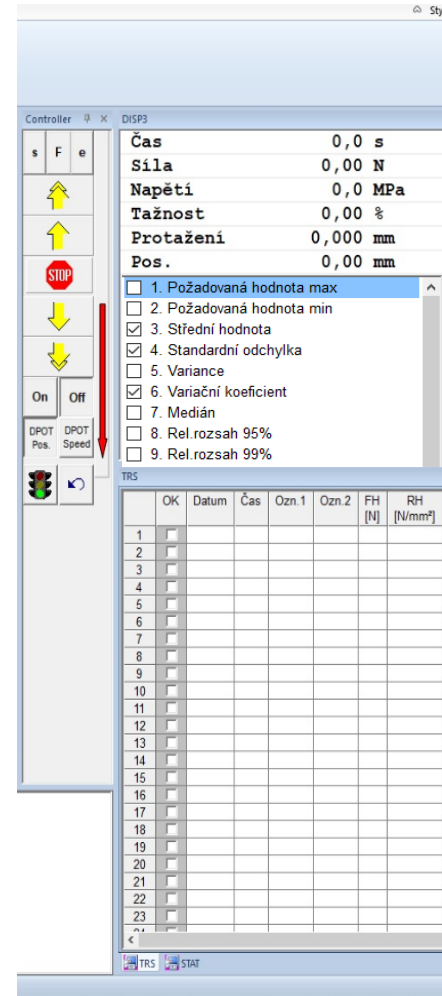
Sty

Controller

s F e

STOP

On Off

DPOT Pos. DPOT Speed

DISP3

| Čas | 0,0 | s |
|---|---|---|
| Síla | 0,00 | N |
| Napětí | 0,0 | MPa |
| Tažnost | 0,00 | % |
| Protažení | 0,000 | mm |
| Pos. | 0,00 | mm |

1. Požadovaná hodnota max
2. Požadovaná hodnota min
3. Střední hodnota
4. Standardní odchylka
5. Variance
6. Variační koeficient
7. Medián
8. Rel.rozsah 95%
9. Rel.rozsah 99%

TRS

| | OK | Datum | Čas | Ozn.1 | Ozn.2 | FH [N] | RH [N/mm²] |
|---|---|---|---|---|---|---|---|
| 1 | | | | | | | |
| 2 | | | | | | | |
| 3 | | | | | | | |
| 4 | | | | | | | |
| 5 | | | | | | | |
| 6 | | | | | | | |
| 7 | | | | | | | |
| 8 | | | | | | | |
| 9 | | | | | | | |
| 10 | | | | | | | |
| 11 | | | | | | | |
| 12 | | | | | | | |
| 13 | | | | | | | |
| 14 | | | | | | | |
| 15 | | | | | | | |
| 16 | | | | | | | |
| 17 | | | | | | | |
| 18 | | | | | | | |
| 19 | | | | | | | |
| 20 | | | | | | | |
| 21 | | | | | | | |
| 22 | | | | | | | |
| 23 | | | | | | | |

TRS STAT